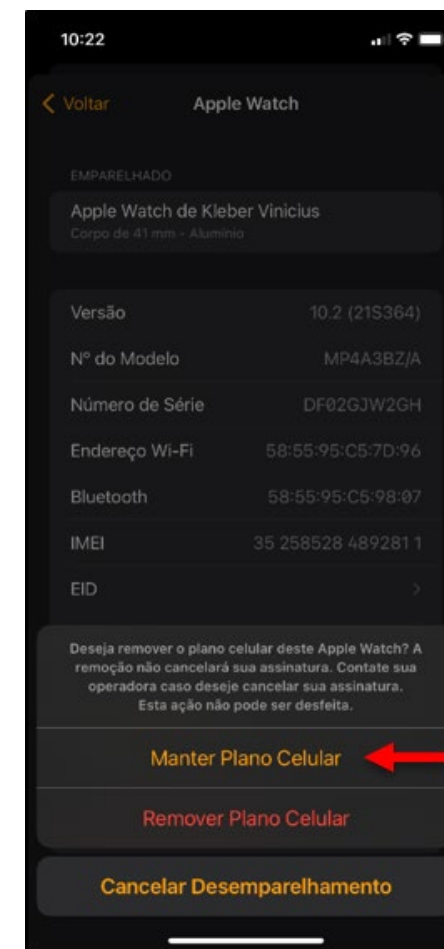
10:22

Voltar

Apple Watch

EMPARELHADO

Apple Watch de Kleber Vinicius

Corpo de 41 mm - Alumínio

| | |
|---|---|
| Versão | 10.2 (21S364) |
| Nº do Modelo | MP4A3BZ/A |
| Número de Série | DF02GJW2GH |
| Endereço Wi-Fi | 58:55:95:C5:7D:96 |
| Bluetooth | 58:55:95:C5:98:07 |
| IMEI | 35 258528 489281 1 |
| EID | > |

Deseja remover o plano celular deste Apple Watch? A remoção não cancelará sua assinatura. Contate sua operadora caso deseje cancelar sua assinatura. Esta ação não pode ser desfeita.

Manter Plano Celular

Remover Plano Celular

Cancelar Desemparelhamento